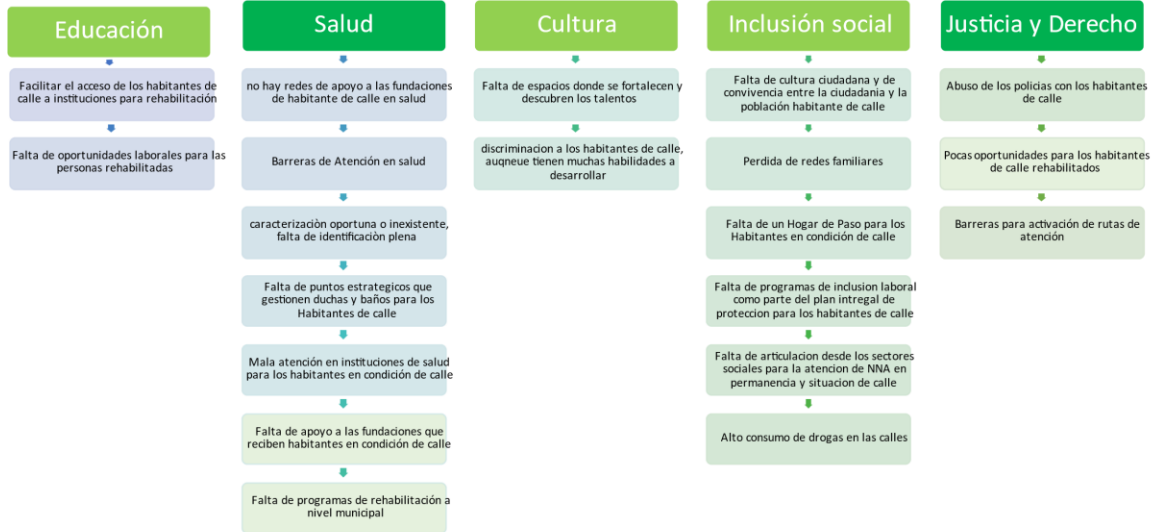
Educación

Facilitar el acceso de los habitantes de calle a instituciones para rehabilitación

Falta de oportunidades laborales para las personas rehabilitadas

Salud

no hay redes de apoyo a las fundaciones de habitante de calle en salud

Barreras de Atención en salud

caracterizaciòn oportuna o inexistente, falta de identificaciòn plena

Falta de puntos estrategicos que gestionen duchas y baños para los Habitantes de calle

Mala atención en instituciones de salud para los habitantes en condición de calle

Falta de apoyo a las fundaciones que reciben habitantes en condición de calle

Falta de programas de rehabilitación a nivel municipal

Cultura

Falta de espacios donde se fortalecen y descubren los talentos

discriminacion a los habitantes de calle, auqneue tienen muchas habilidades a desarrollar

Inclusión social

Falta de cultura ciudadana y de convivencia entre la ciudadanía y la población habitante de calle

Perdida de redes familiares

Falta de un Hogar de Paso para los Habitantes en condición de calle

Falta de programas de inclusion laboral como parte del plan intregal de proteccion para los habitantes de calle

Falta de articulacion desde los sectores sociales para la atencion de NNA en permanencia y situacion de calle

Alto consumo de drogas en las calles

Justicia y Derecho

Abuso de los policias con los habitantes de calle

Pocas oportunidades para los habitantes de calle rehabilitados

Barreras para activación de rutas de atención